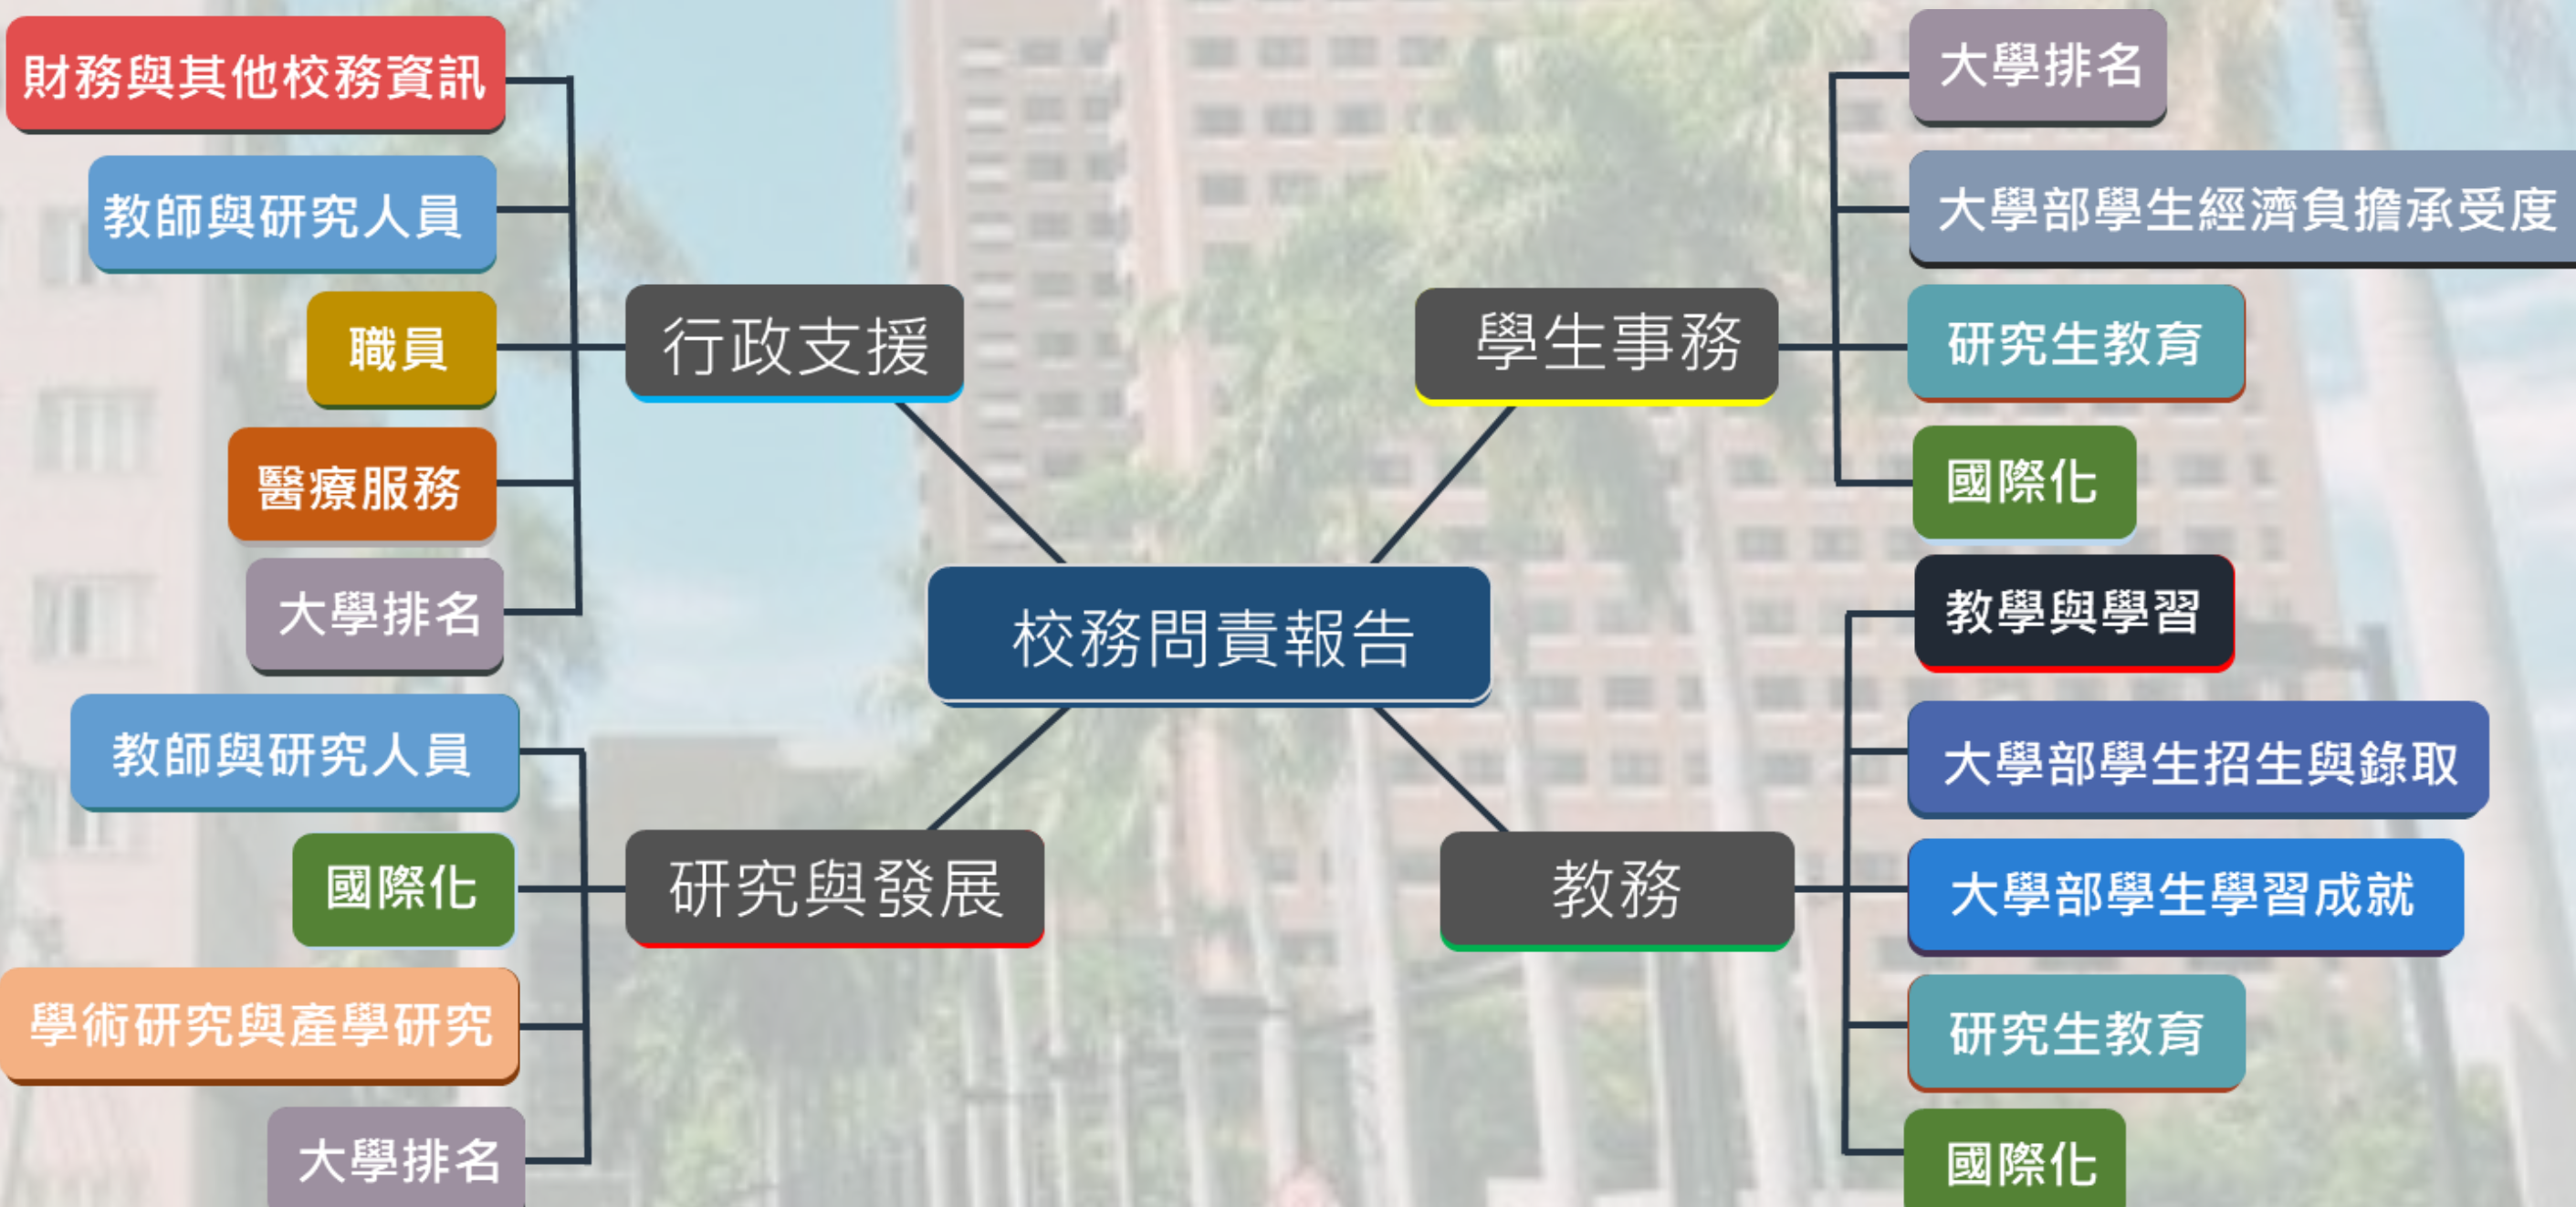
校務問責報告

行政支援
財務與其他校務資訊
教師與研究人員
職員
醫療服務
大學排名

學生事務
大學排名
大學部學生經濟負擔承受度
研究生教育
國際化

研究與發展
教師與研究人員
國際化
學術研究與產學研究
大學排名

教務
教學與學習
大學部學生招生與錄取
大學部學生學習成就
研究生教育
國際化